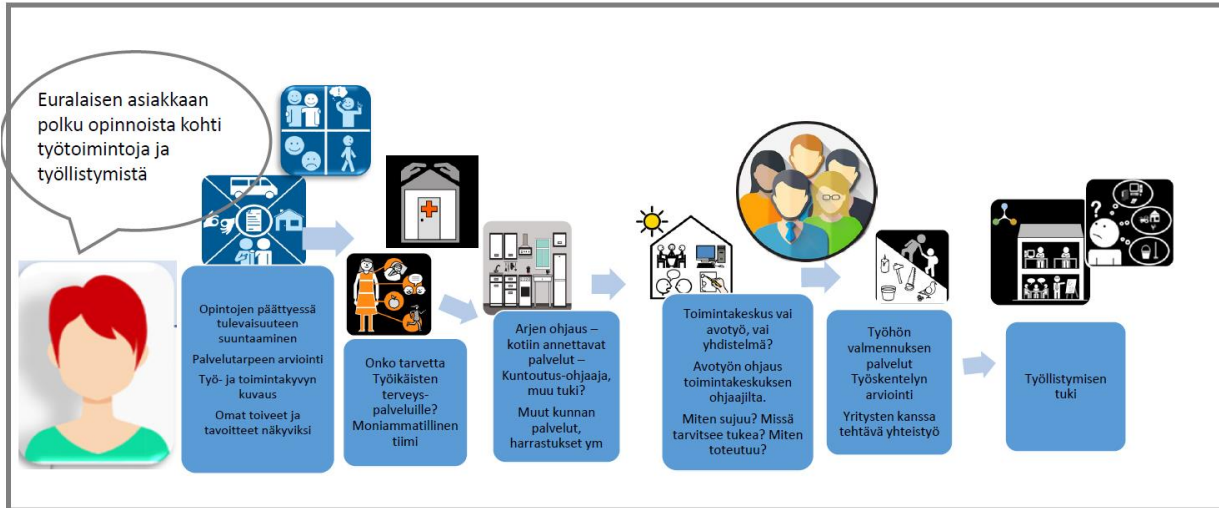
Euralaisen asiakkaan polku opinnoista kohti työtoimintoja ja työllistymistä

Opintojen päättyessä tulevaisuuteen suuntaaminen

Palvelutarpeen arviointi

Työ- ja toimintakyvyn kuvaus

Omat toiveet ja tavoitteet näkyviksi

Onko tarvetta Työikäisten terveyspalveluille? Moniammatillinen tiimi

Arjen ohjaus – kotiin annettavat palvelut – Kuntoutus-ohjaaja, muu tuki?

Muut kunnan palvelut, harrastukset ym

Toimintakeskus vai avotyö, vai yhdistelmä?

Avotyön ohjaus toimintakeskuksen ohjaajilta.

Miten sujuu? Missä tarvitsee tukea? Miten toteutuu?

Työhön valmennuksen palvelut Työskentelyn arviointi

Yritysten kanssa tehtävä yhteistyö

Työllistymisen tuki